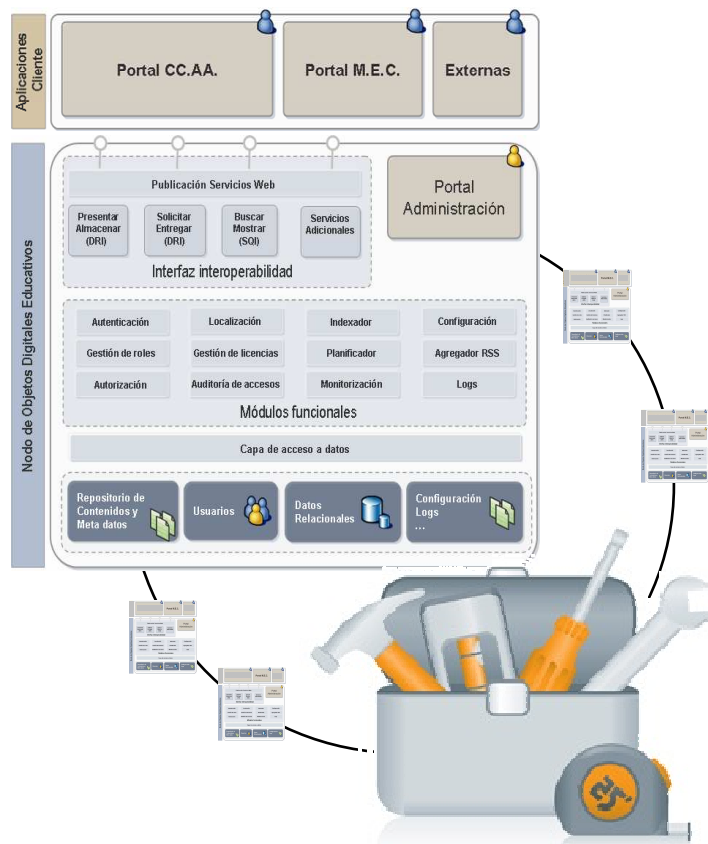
Aplicaciones Cliente

Portal CC.AA.

Portal M.E.C.

Externas

Nodo de Objetos Digitales Educativos

Publicación Servicios Web

Presentar Almacenar (DRI)

Solicitar Entregar (DRI)

Buscar Mostrar (SQI)

Servicios Adicionales

Interfaz interoperabilidad

Portal Administración

Autenticación

Localización

Indexador

Configuración

Gestión de roles

Gestión de licencias

Planificador

Agregador RSS

Autorización

Auditoría de accesos

Monitorización

Logs

Módulos funcionales

Capa de acceso a datos

Repositorio de Contenidos y Meta datos

Usuarios

Datos Relacionales

Configuración Logs ...